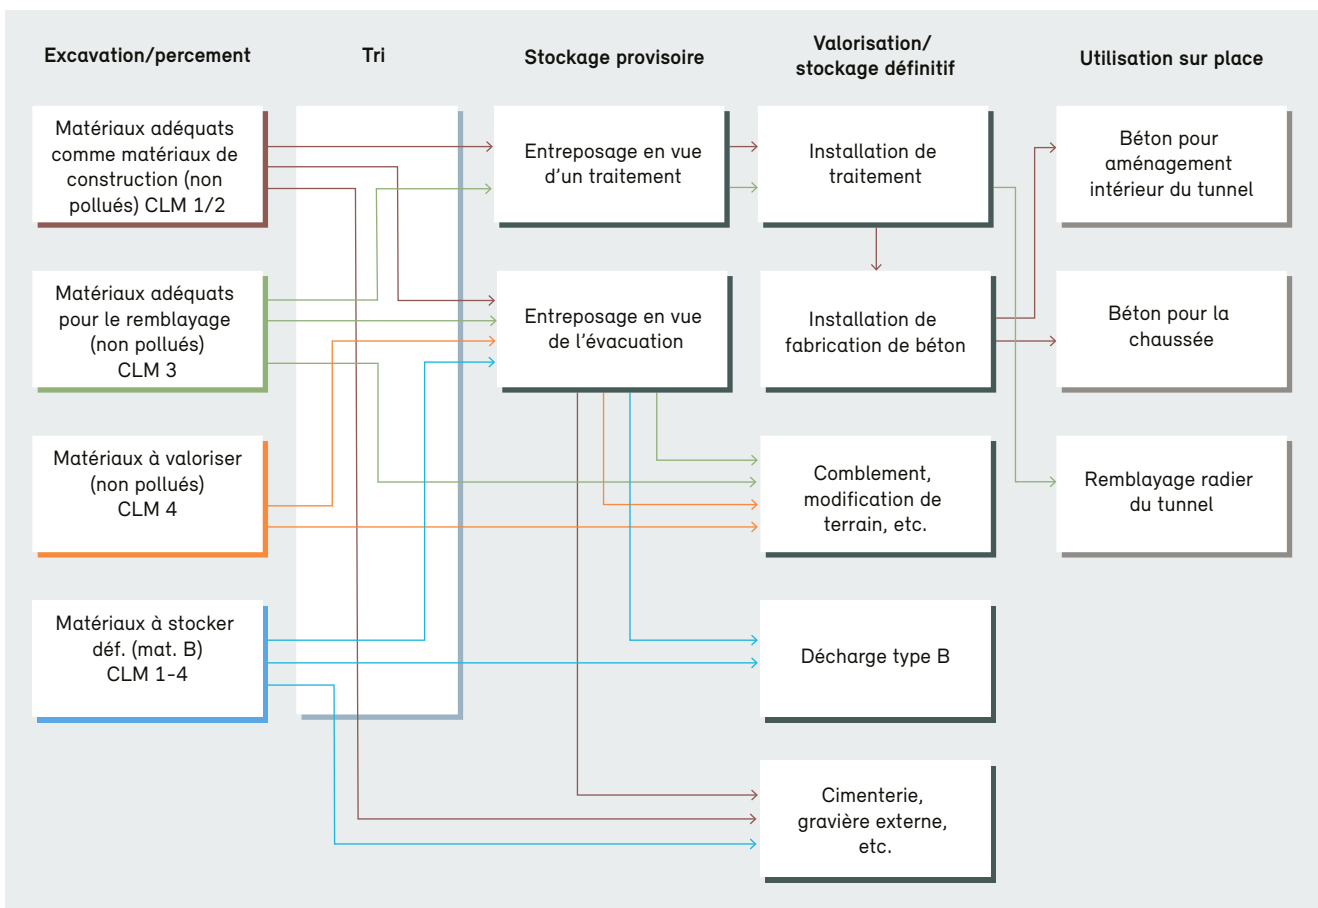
Excavation/percement

Tri

Stockage provisoire

Valorisation/ stockage définitif

Utilisation sur place

Matériaux adéquats comme matériaux de construction (non pollués) CLM 1/2

Matériaux adéquats pour le remblayage (non pollués) CLM 3

Matériaux à valoriser (non pollués) CLM 4

Matériaux à stocker déf. (mat. B) CLM 1-4

Entreposage en vue d'un traitement

Entreposage en vue de l'évacuation

Installation de traitement

Installation de fabrication de béton

Comblement, modification de terrain, etc.

Décharge type B

Cimenterie, gravière externe, etc.

Béton pour aménagement intérieur du tunnel

Béton pour la chaussée

Remblayage radier du tunnel